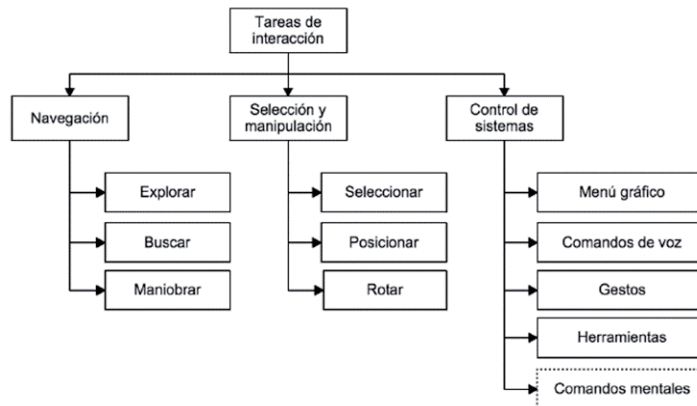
Tareas de interacción

Navegación

Explorar

Buscar

Maniobrar

Selección y manipulación

Seleccionar

Posicionar

Rotar

Control de sistemas

Menú gráfico

Comandos de voz

Gestos

Herramientas

Comandos mentales